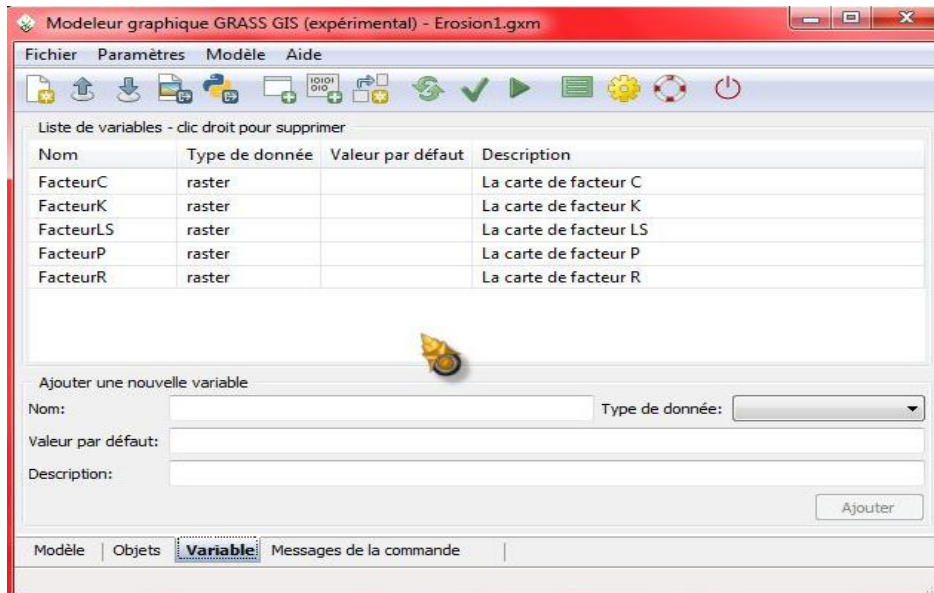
Modeleur graphique GRASS GIS (expérimental) - Erosion1.gxm

Fichier Paramètres Modèle Aide

Liste de variables - clic droit pour supprimer

| Nom | Type de donnée | Valeur par défaut | Description |
|---|---|---|---|
| FacteurC | raster | | La carte de facteur C |
| FacteurK | raster | | La carte de facteur K |
| FacteurLS | raster | | La carte de facteur LS |
| FacteurP | raster | | La carte de facteur P |
| FacteurR | raster | | La carte de facteur R |

Ajouter une nouvelle variable

Nom:

Type de donnée:

Valeur par défaut:

Description:

Ajouter

Modèle | Objets | Variable | Messages de la commande